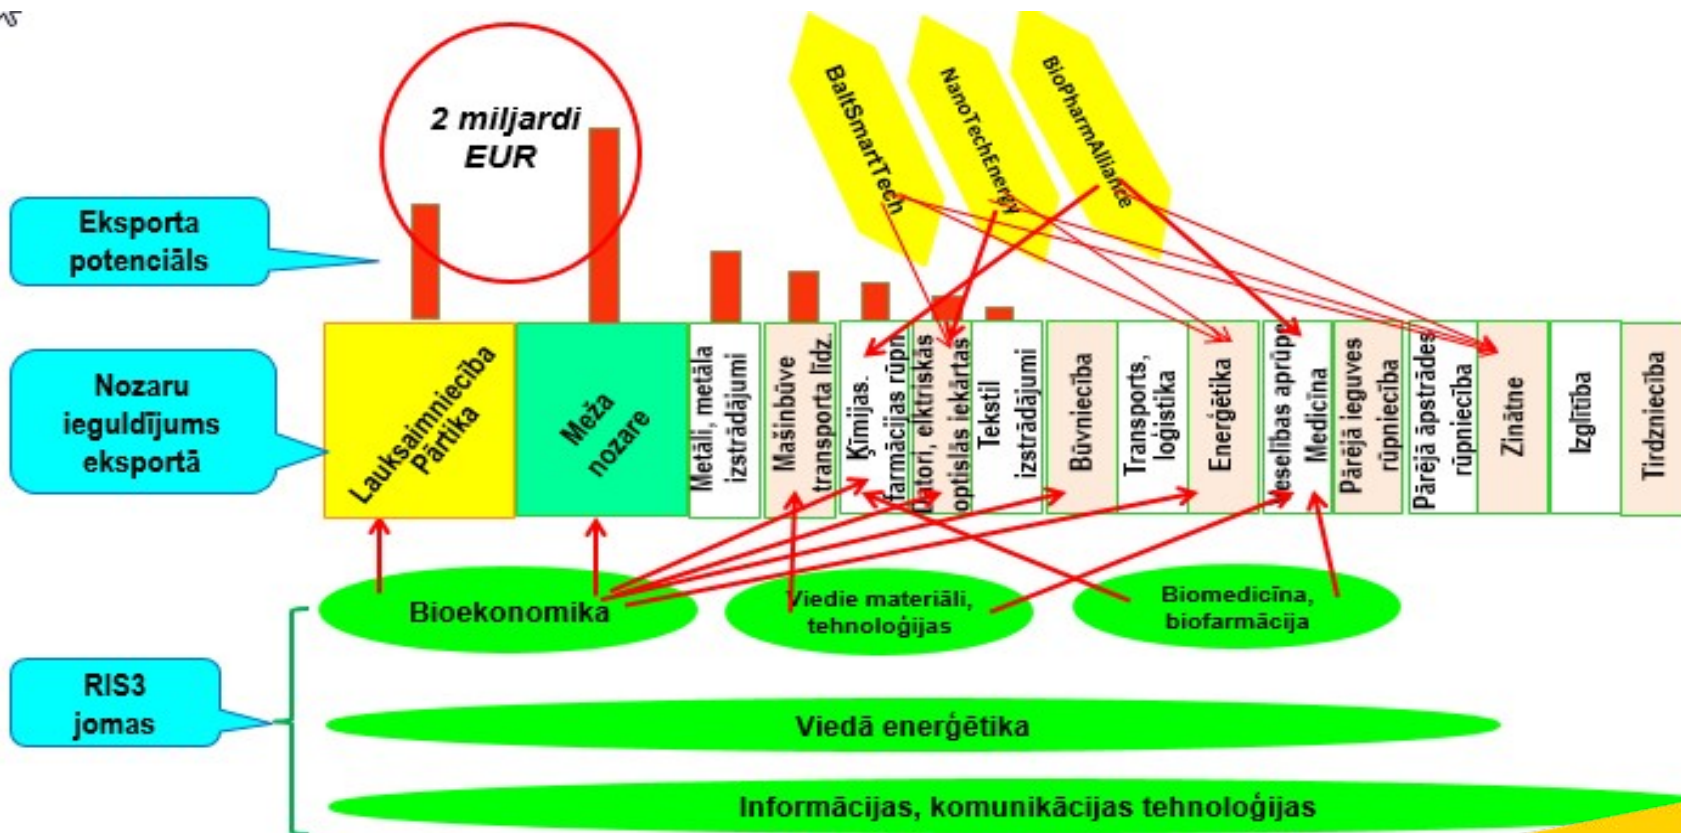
2 miljardi EUR

BaltSmartTech

NanoTechEnergy

BioPharmAlliance

Eksporta potenciāls

Nozaru ieguldījums eksportā

Lauksaimniecība Pārtika

Meža nozare

Metāli, metāla izstrādājumi

Mašīnbūve transporta līdz.

Ķīmijas. farmācijas rūpn

Datori, elektriskās optislās iekārtas

Tekstil izstrādājumi

Būvniecība

Transports, loģistika

Enerģētika

Veselības aprūpe Medicīna

Pārējā ieguves rūpniecība

Pārējā apstrādes rūpniecība

Zinātne

Izglītība

Tirdzniecība

Bioekonomika

Viedie materiāli, tehnoloģijas

Biomedicīna, biofarmācija

RIS3 jomas

Viedā enerģētika

Informācijas, komunikācijas tehnoloģijas